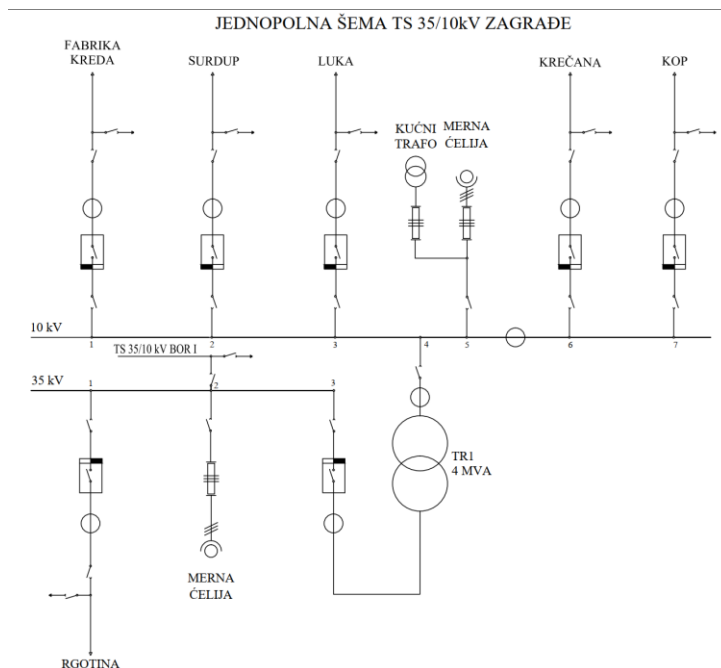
JEDNOPOLNA ŠEMA TS 35/10kV ZAGRAĐE

FABRIKA KREDA

SURDUP

LUKA

KUĆNI TRAFO

MERNA ĆELIJA

KREČANA

KOP

10 kV

1

2

3

4

5

6

7

TS 35/10 kV BOR I

35 kV

1

2

3

TR1 4 MVA

MERNA ĆELIJA

RGOTINA